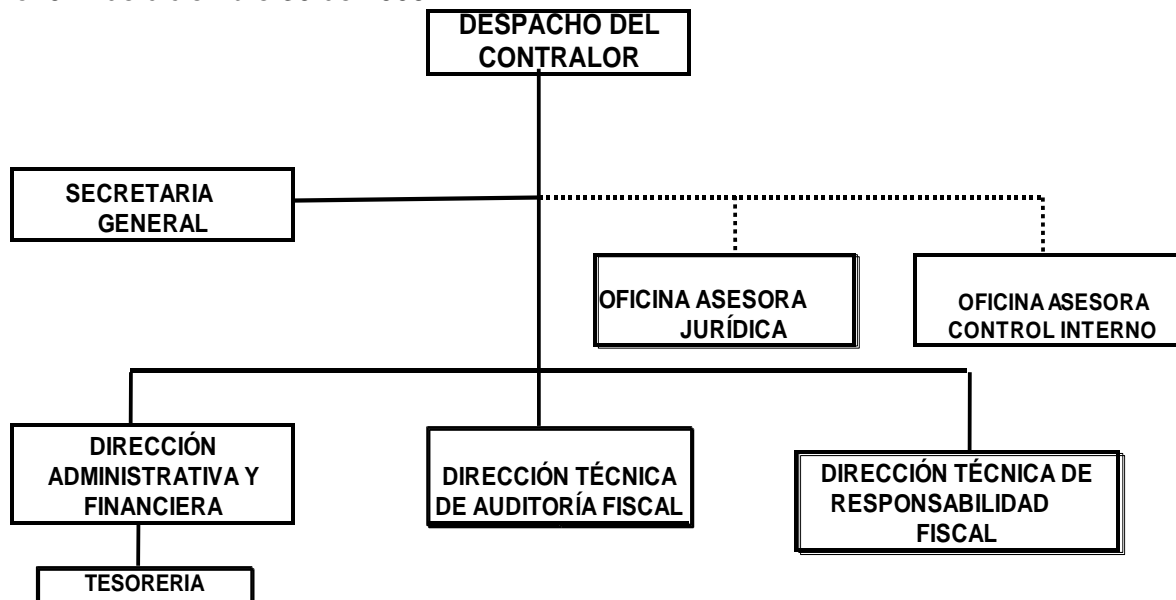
DESPACHO DEL CONTRALOR

SECRETARIA GENERAL

OFICINA ASESORA JURÍDICA

OFICINA ASESORA CONTROL INTERNO

DIRECCIÓN ADMINISTRATIVA Y FINANCIERA

DIRECCIÓN TÉCNICA DE AUDITORÍA FISCAL

DIRECCIÓN TÉCNICA DE RESPONSABILIDAD FISCAL

TESORERIA